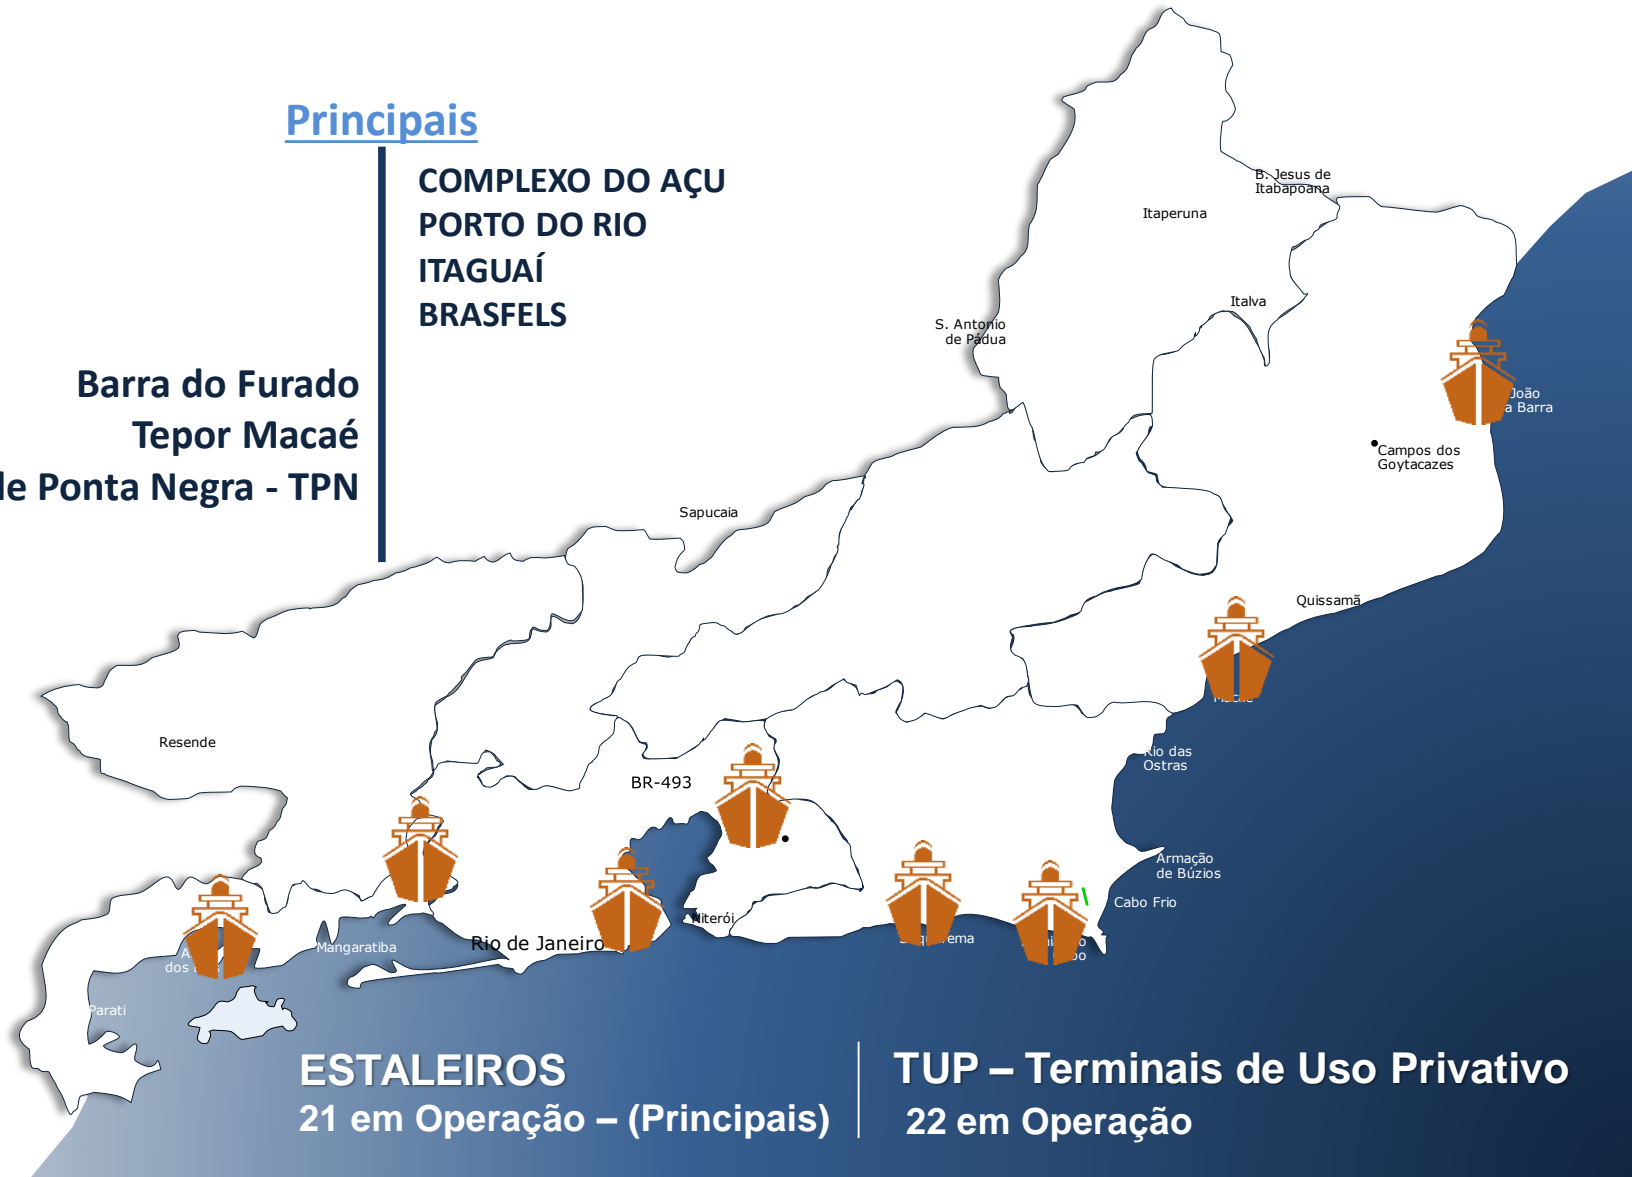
Principais

COMPLEXO DO AÇU
PORTO DO RIO
ITAGUAÍ
BRASFELS

Barra do Furado
Tepor Macaé
le Ponta Negra - TPN

B. Jesus de Itabapoana

Itaperuna

Italva

S. Antonio de Pádua

João
a Barra

Campos dos Goytacazes

Sapucaia

Quissamã

Resende

BR-493

Rio das Ostras

Armação de Búzios

Cabo Frio

Niterói

Rio de Janeiro

Mangaratiba

A
dos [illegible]

Parati

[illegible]ema

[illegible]o
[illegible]o

ESTALEIROS
21 em Operação – (Principais)

TUP – Terminais de Uso Privativo
22 em Operação